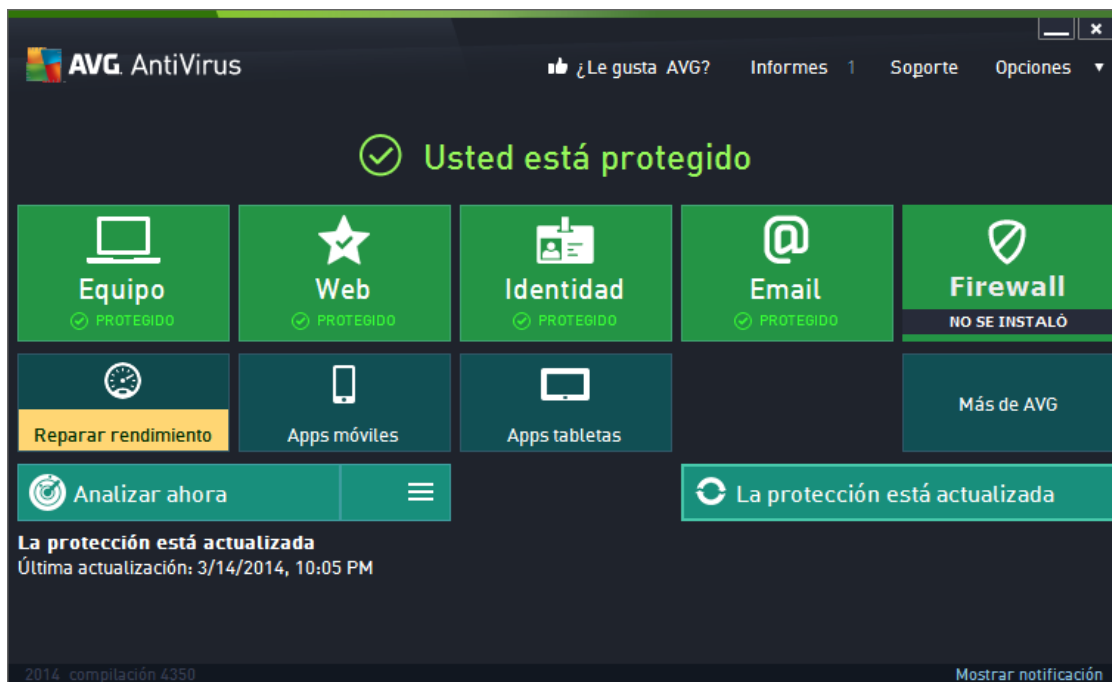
AVG. AntiVirus

¿Le gusta AVG? Informes 1 Soporte Opciones ▾

Usted está protegido

Equipo
PROTEGIDO

Web
PROTEGIDO

Identidad
PROTEGIDO

Email
PROTEGIDO

Firewall
NO SE INSTALÓ

Reparar rendimiento

Apps móviles

Apps tabletas

Más de AVG

Analizar ahora

La protección está actualizada

La protección está actualizada
Última actualización: 3/14/2014, 10:05 PM

2014 compilación 4350

Mostrar notificación